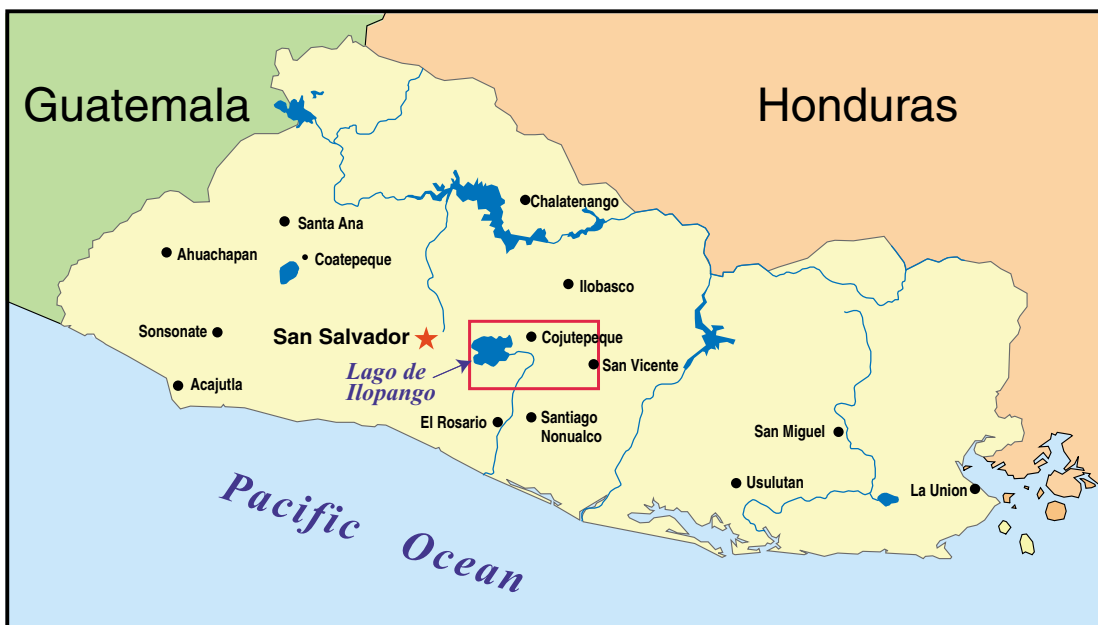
Guatemala

Honduras

Chalatenango

Santa Ana

Ahuachapan

Coatepeque

Ilobasco

Sonsonate

San Salvador

Cojutepeque

San Vicente

Lago de Ilopango

Acajutla

El Rosario

Santiago Nonualco

San Miguel

Usulutan

La Union

Pacific Ocean